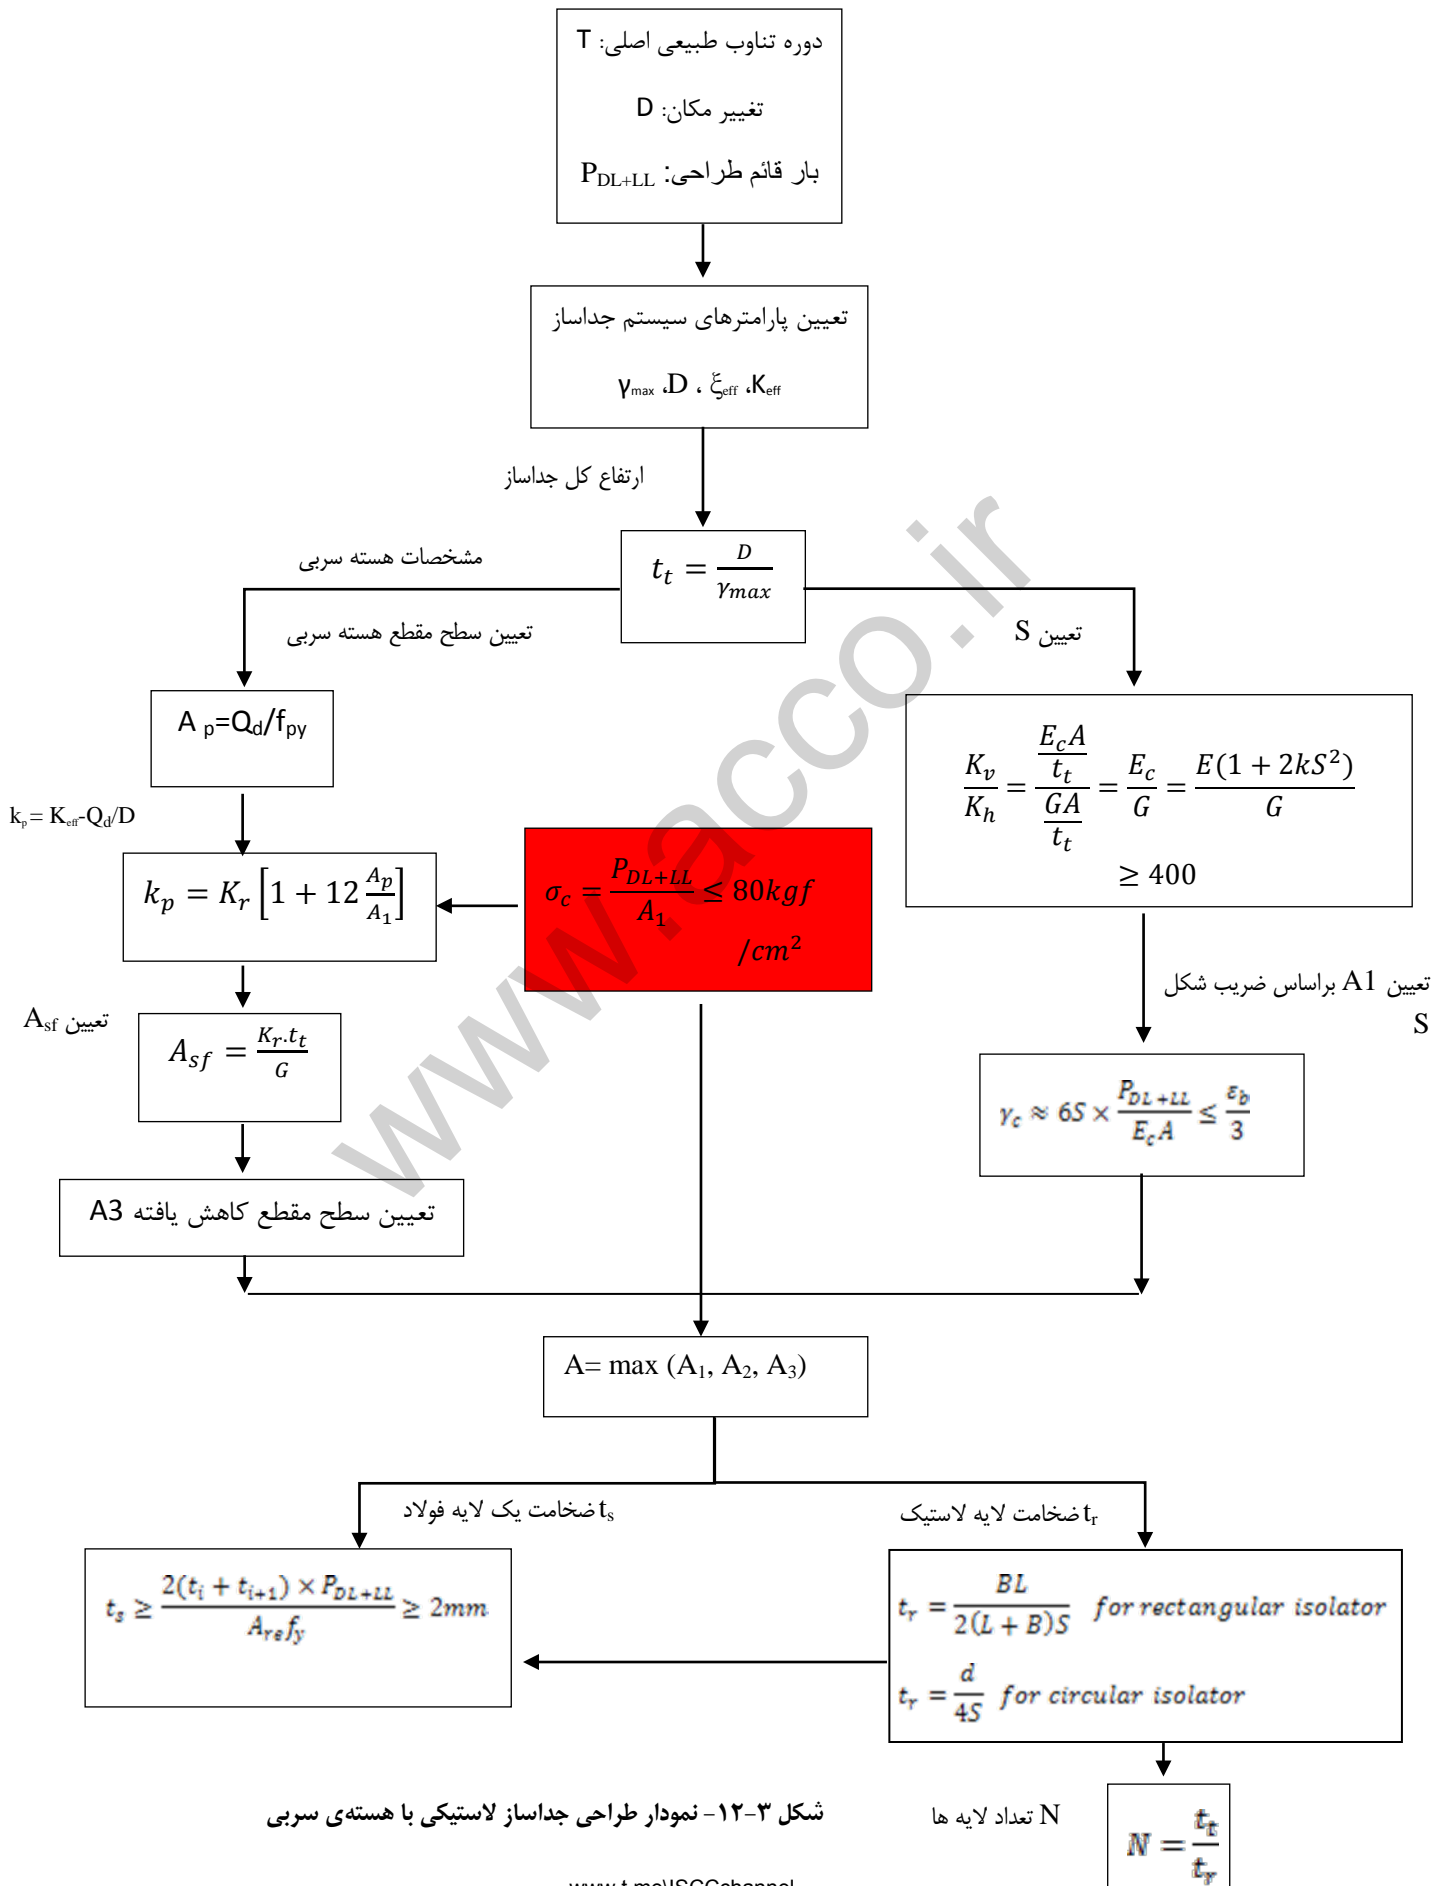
دوره تناوب طبیعی اصلی: T

تغییر مکان: D

بار قائم طراحی: $P_{DL+LL}$

تعیین پارامترهای سیستم جداساز

$\gamma_{max}$ ،D ، $\xi_{eff}$ ،$K_{eff}$

ارتفاع کل جداساز

$t_t = \frac{D}{\gamma_{max}}$

مشخصات هسته سربی

تعیین سطح مقطع هسته سربی

تعیین S

$A_p = Q_d/f_{py}$

$\frac{K_v}{K_h} = \frac{\frac{E_c A}{t_t}}{\frac{GA}{t_t}} = \frac{E_c}{G} = \frac{E(1+2kS^2)}{G} \geq 400$

$k_p = K_{eff} - Q_d/D$

$k_p = K_r\left[1+12\frac{A_p}{A_1}\right]$

$\sigma_c = \frac{P_{DL+LL}}{A_1} \leq 80kgf/cm^2$

تعیین A1 براساس ضریب شکل S

تعیین $A_{sf}$

$A_{sf} = \frac{K_r.t_t}{G}$

$\gamma_c \approx 6S \times \frac{P_{DL+LL}}{E_c A} \leq \frac{\varepsilon_b}{3}$

تعیین سطح مقطع کاهش یافته A3

A= max ($A_1$, $A_2$, $A_3$)

ضخامت یک لایه فولاد $t_s$

ضخامت لایه لاستیک $t_r$

$t_s \geq \frac{2(t_i + t_{i+1}) \times P_{DL+LL}}{A_{rs} f_y} \geq 2mm$

$t_r = \frac{BL}{2(L+B)S}$ for rectangular isolator

$t_r = \frac{d}{4S}$ for circular isolator

شکل ۳-۱۲- نمودار طراحی جداساز لاستیکی با هسته‌ی سربی

N تعداد لایه ها

$N = \frac{t_t}{t_r}$

www.acco.ir

www.t.me\ISCCchannel